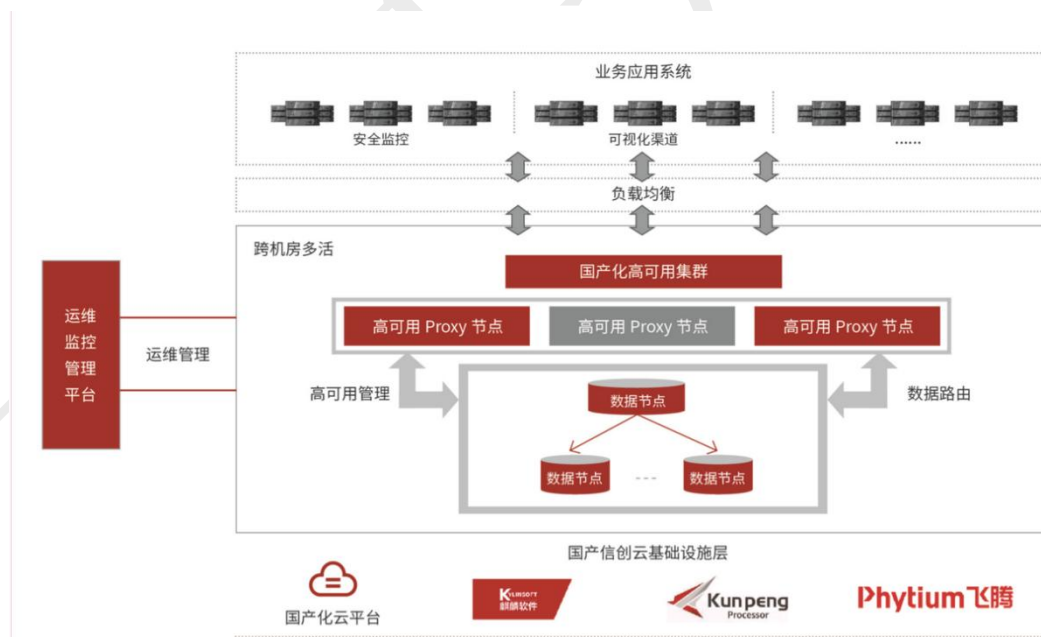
业务应用系统

安全监控

可视化渠道

......

负载均衡

跨机房多活

国产化高可用集群

高可用 Proxy 节点

高可用 Proxy 节点

高可用 Proxy 节点

运维
监控
管理
平台

运维管理

高可用管理

数据节点

数据节点

---

数据节点

数据路由

国产信创云基础设施层

国产化云平台

Kylinsoft
麒麟软件

Kunpeng
Processor

Phytium飞腾